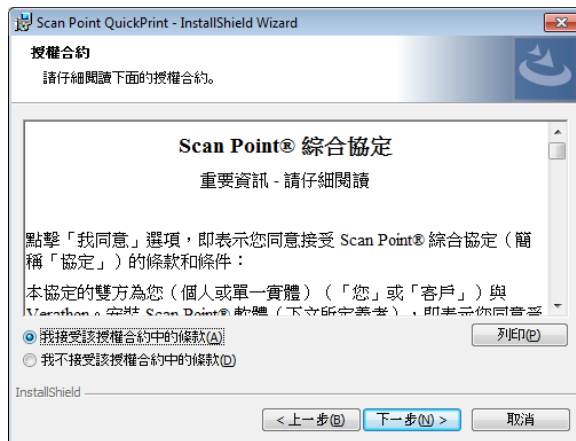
Scan Point QuickPrint - InstallShield Wizard

授權合約

請仔細閱讀下面的授權合約。

Scan Point® 綜合協定

重要資訊 - 請仔細閱讀

點擊「我同意」選項，即表示您同意接受 Scan Point® 綜合協定（簡稱「協定」）的條款和條件：

本協定的雙方為您（個人或單一實體）（「您」或「客戶」）與 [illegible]

◉ 我接受該授權合約中的條款(A)

○ 我不接受該授權合約中的條款(D)

列印(P)

InstallShield

< 上一步(B)

下一步(N) >

取消